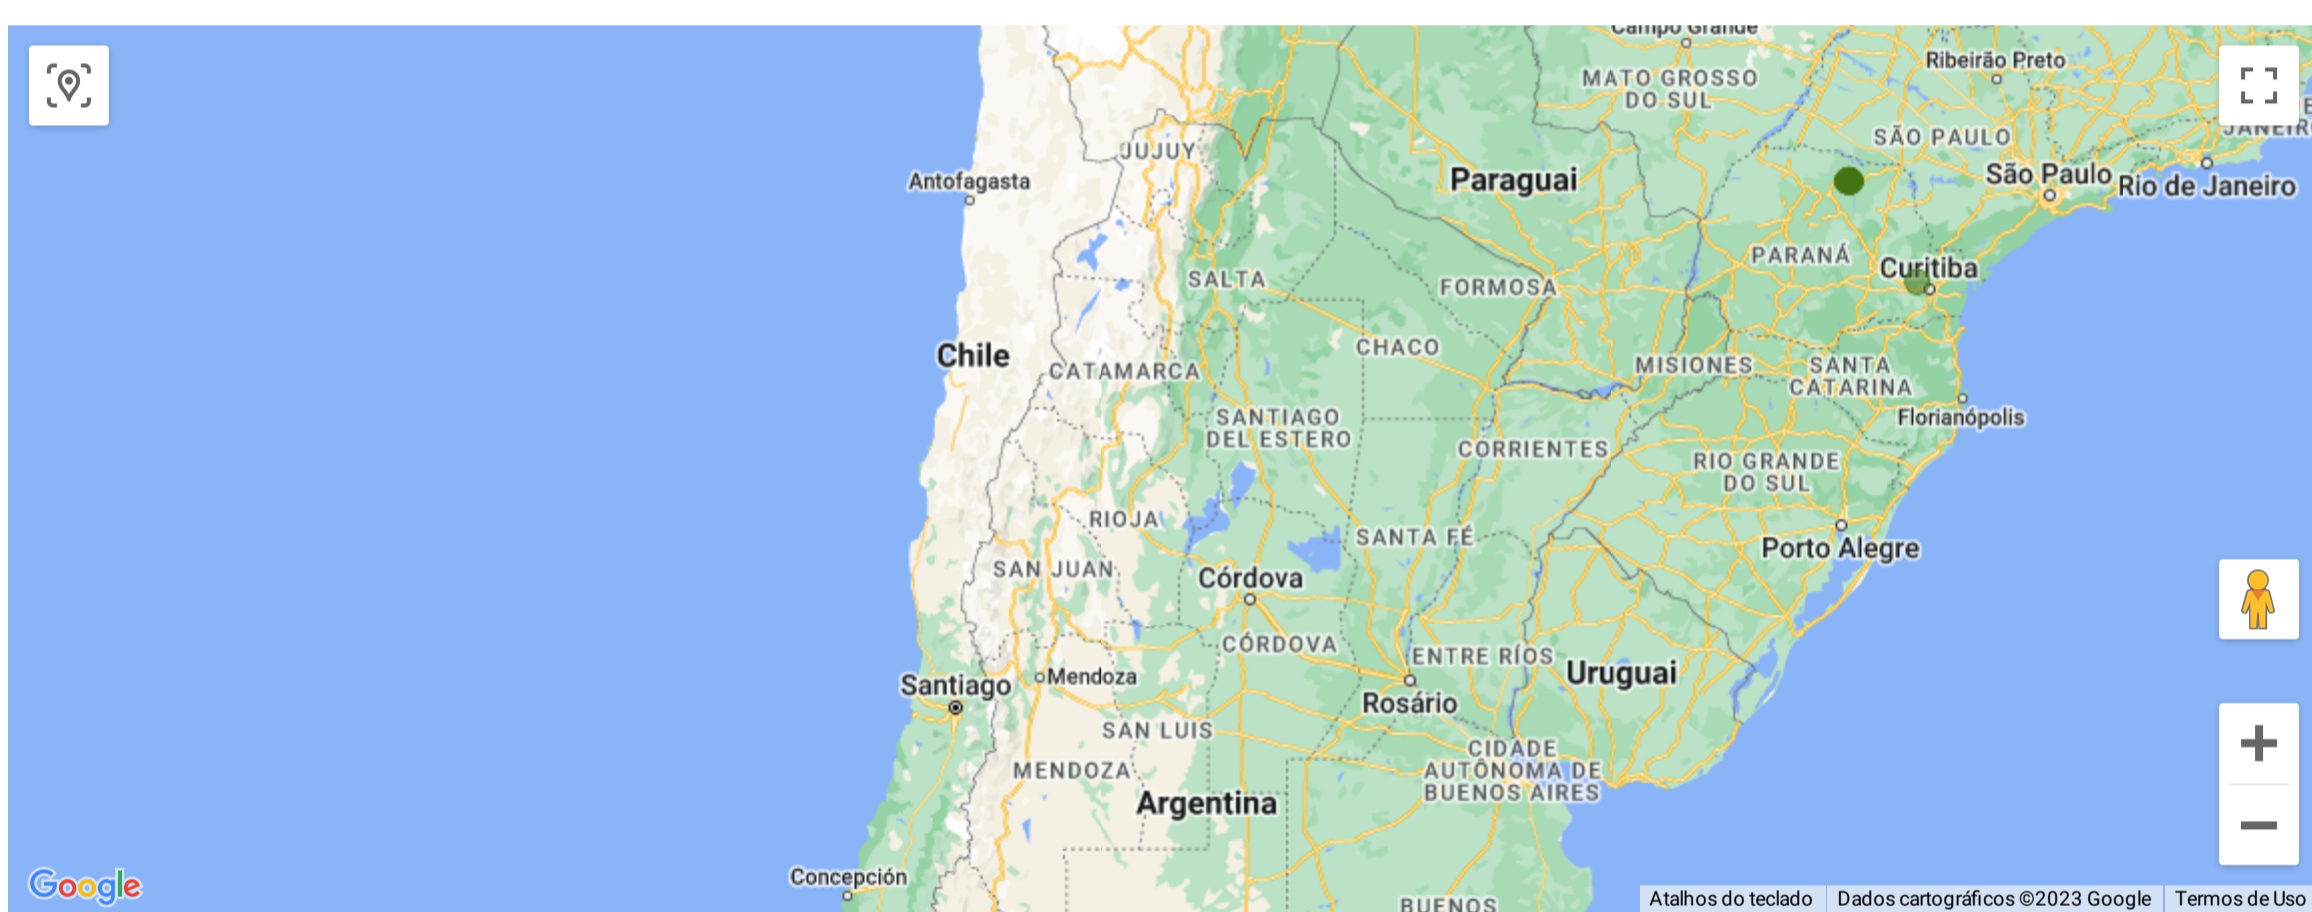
Campo Grande
MATO GROSSO DO SUL
Ribeirão Preto
SÃO PAULO
JANEIRO
São Paulo
Rio de Janeiro
JUJUY
Antofagasta
Paraguai
PARANÁ
Curitiba
SALTA
FORMOSA
CHACO
Chile
CATAMARCA
MISIONES
SANTA CATARINA
Florianópolis
SANTIAGO DEL ESTERO
CORRIENTES
RIO GRANDE DO SUL
RIOJA
SANTA FÉ
Porto Alegre
SAN JUAN
Córdova
CÓRDOVA
ENTRE RÍOS
Uruguai
Santiago
Mendoza
Rosário
SAN LUIS
CIDADE AUTÔNOMA DE BUENOS AIRES
MENDOZA
Argentina
Concepción
BUENOS
Google
Atalhos do teclado
Dados cartográficos ©2023 Google
Termos de Uso